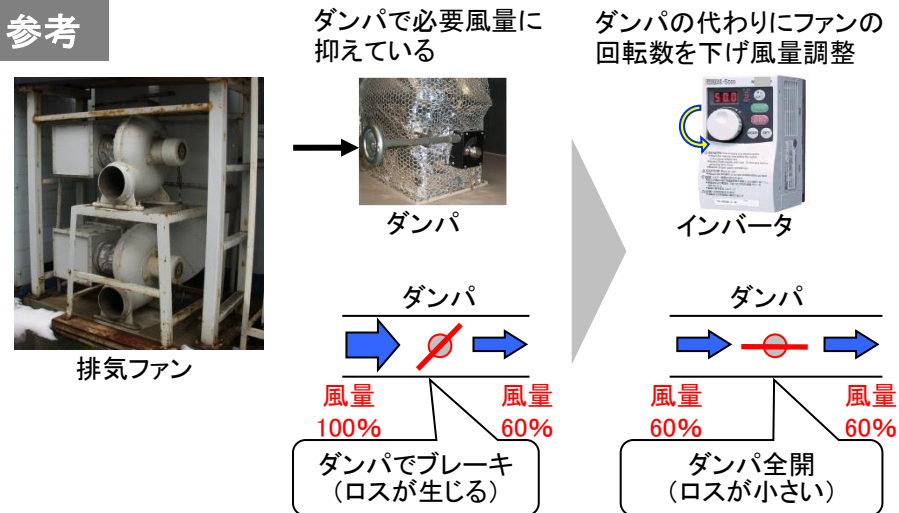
参考

ダンパで必要風量に抑えている

ダンパの代わりにファンの回転数を下げ風量調整

排気ファン

ダンパ

50.0

インバータ

ダンパ

風量
100%

風量
60%

ダンパでブレーキ
（ロスが生じる）

ダンパ

風量
60%

風量
60%

ダンパ全開
（ロスが小さい）